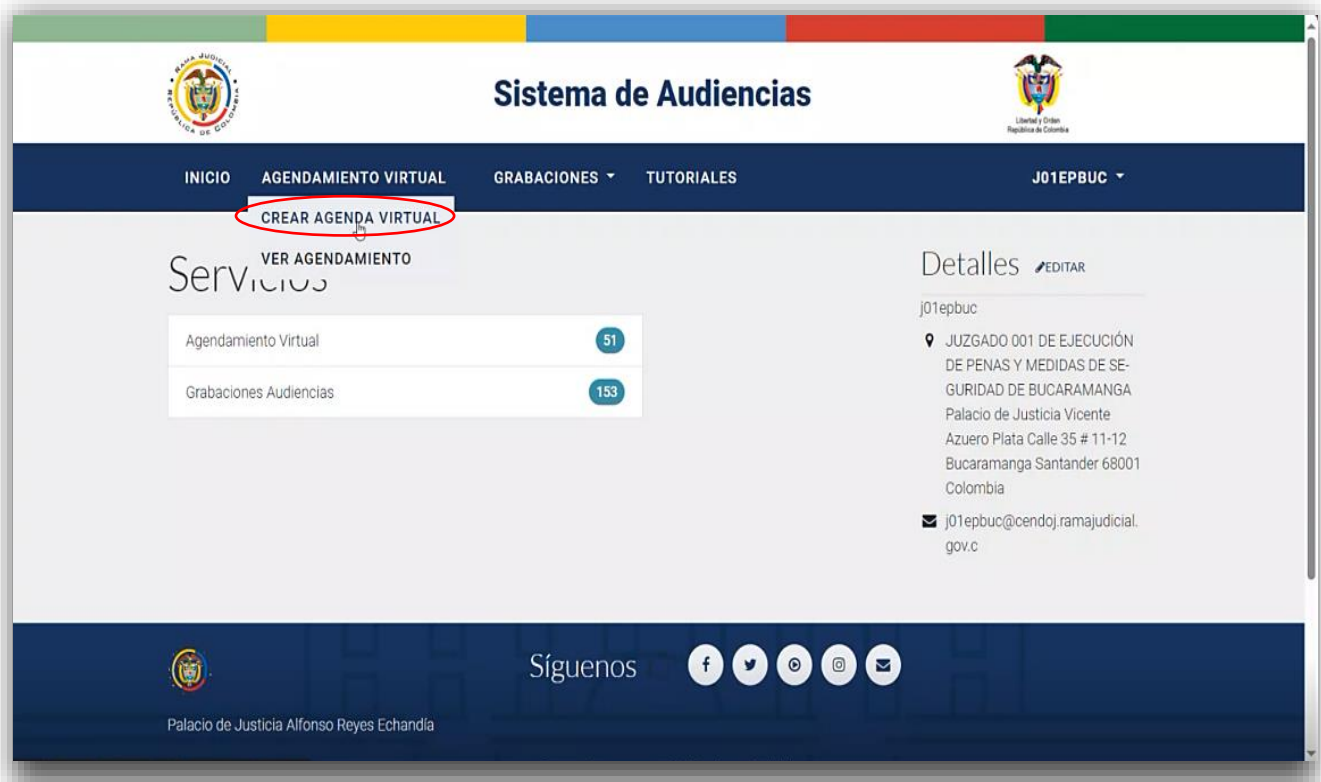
RAMA JUDICIAL REPÚBLICA DE COLOMBIA

Sistema de Audiencias

Libertad y Orden
República de Colombia

INICIO AGENDAMIENTO VIRTUAL GRABACIONES TUTORIALES J01EPBUC

CREAR AGENDA VIRTUAL
VER AGENDAMIENTO

Servicios

Agendamiento Virtual 51
Grabaciones Audiencias 153

Detalles EDITAR

j01epbuc

JUZGADO 001 DE EJECUCIÓN DE PENAS Y MEDIDAS DE SEGURIDAD DE BUCARAMANGA Palacio de Justicia Vicente Azuero Plata Calle 35 # 11-12 Bucaramanga Santander 68001 Colombia

j01epbuc@cendoj.ramajudicial.gov.c

Síguenos

Palacio de Justicia Alfonso Reyes Echandía